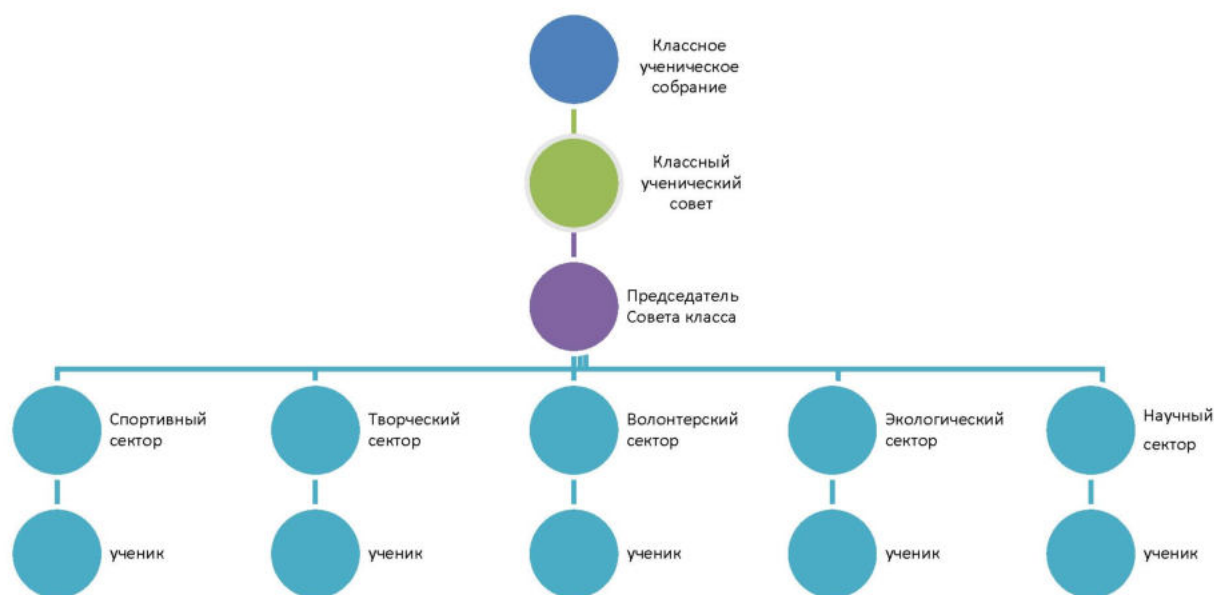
Классное ученическое собрание

Классный ученический совет

Председатель Совета класса

Спортивный сектор

ученик

Творческий сектор

ученик

Волонтерский сектор

ученик

Экологический сектор

ученик

Научный сектор

ученик